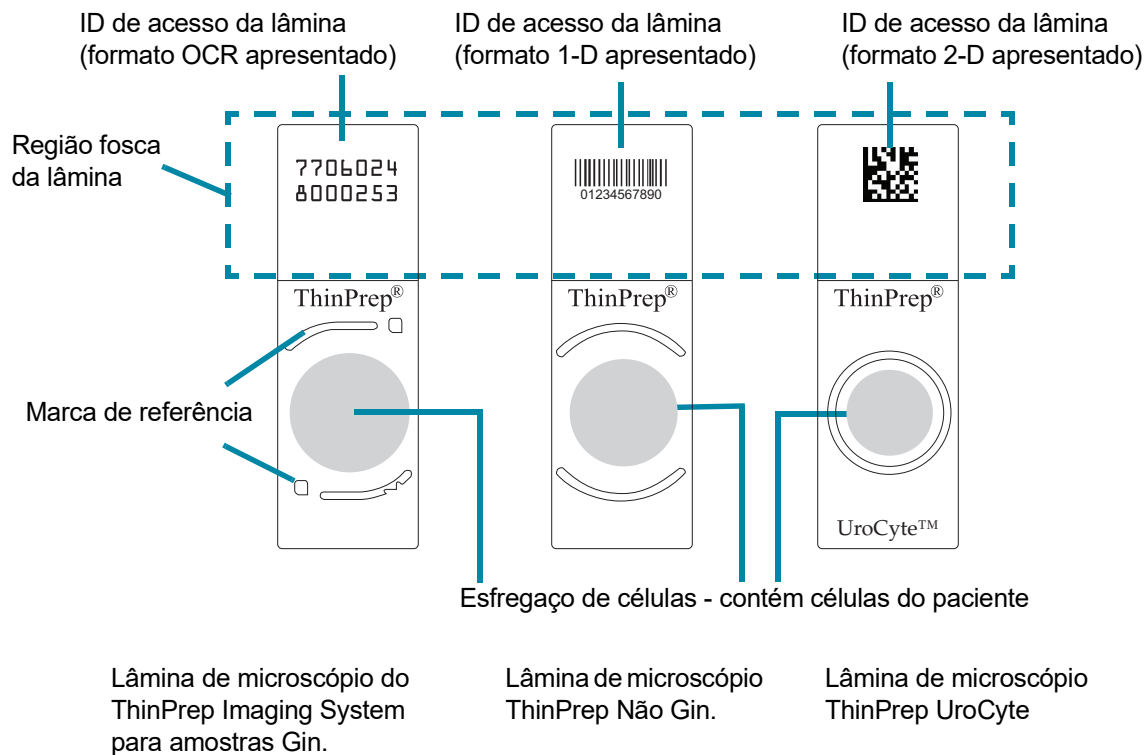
ID de acesso da lâmina (formato OCR apresentado)

ID de acesso da lâmina (formato 1-D apresentado)

ID de acesso da lâmina (formato 2-D apresentado)

Região fosca da lâmina

7706024
8000253

01234567890

ThinPrep®

ThinPrep®

ThinPrep®

Marca de referência

UroCyte™

Esfregaço de células - contém células do paciente

Lâmina de microscópio do ThinPrep Imaging System para amostras Gin.

Lâmina de microscópio ThinPrep Não Gin.

Lâmina de microscópio ThinPrep UroCyte